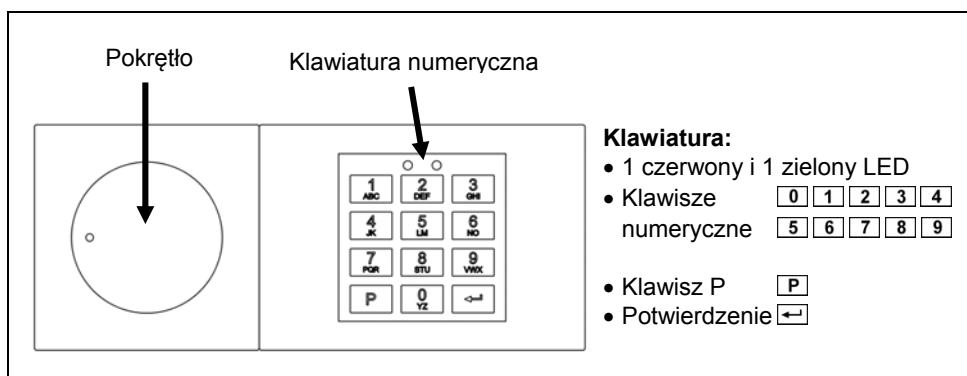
Pokrętło

Klawiatura numeryczna

1 ABC
2 DEF
3 GHI
4 JK
5 LM
6 NO
7 PQR
8 STU
9 VWX
P
0 YZ
↵

**Klawiatura:**
- 1 czerwony i 1 zielony LED
- Klawisze numeryczne 0 1 2 3 4 5 6 7 8 9
- Klawisz P P
- Potwierdzenie ↵